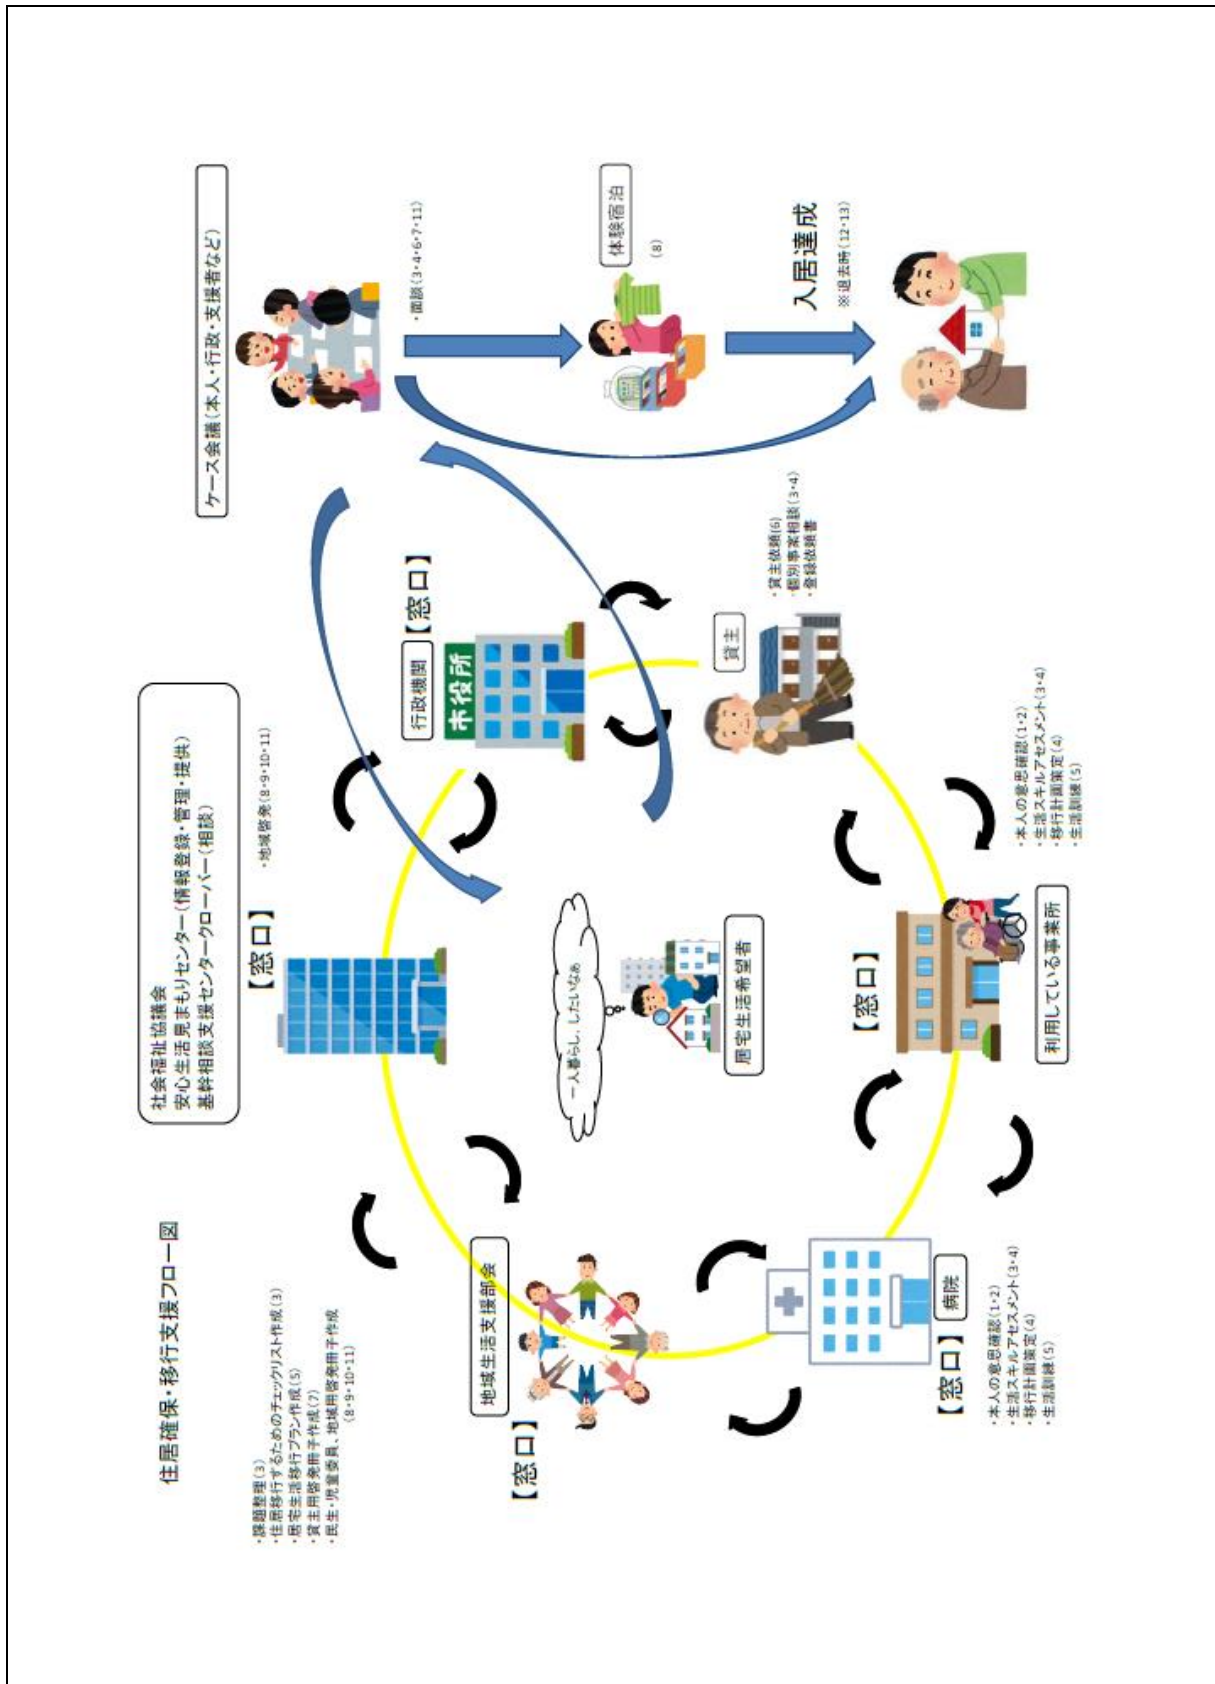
住居確保・移行支援フロー図

社会福祉協議会
安心生活見まもりセンター（情報登録・管理・提供）
基幹相談支援センタークローバー（相談）

【窓口】

・地域啓発（8・9・10・11）

行政機関
市役所
【窓口】

ケース会議（本人・行政・支援者など）

・面談（3・4・6・7・11）

体験宿泊
（8）

入居達成
※退去時（12・13）

貸主
・貸主依頼(6)
・個別事案相談（3・4）
・登録依頼書

一人暮らし、したいなぁ

居宅生活希望者

【窓口】
利用している事業所
・本人の意思確認（1・2）
・生活スキルアセスメント（3・4）
・移行計画策定（4）
・生活訓練（5）

地域生活支援部会
【窓口】
・課題整理（3）
・住居移行するためのチェックリスト作成（3）
・居宅生活移行プラン作成（5）
・貸主用啓発冊子作成（7）
・民生・児童委員、地域用啓発冊子作成
（8・9・10・11）

病院
【窓口】
・本人の意思確認（1・2）
・生活スキルアセスメント（3・4）
・移行計画策定（4）
・生活訓練（5）